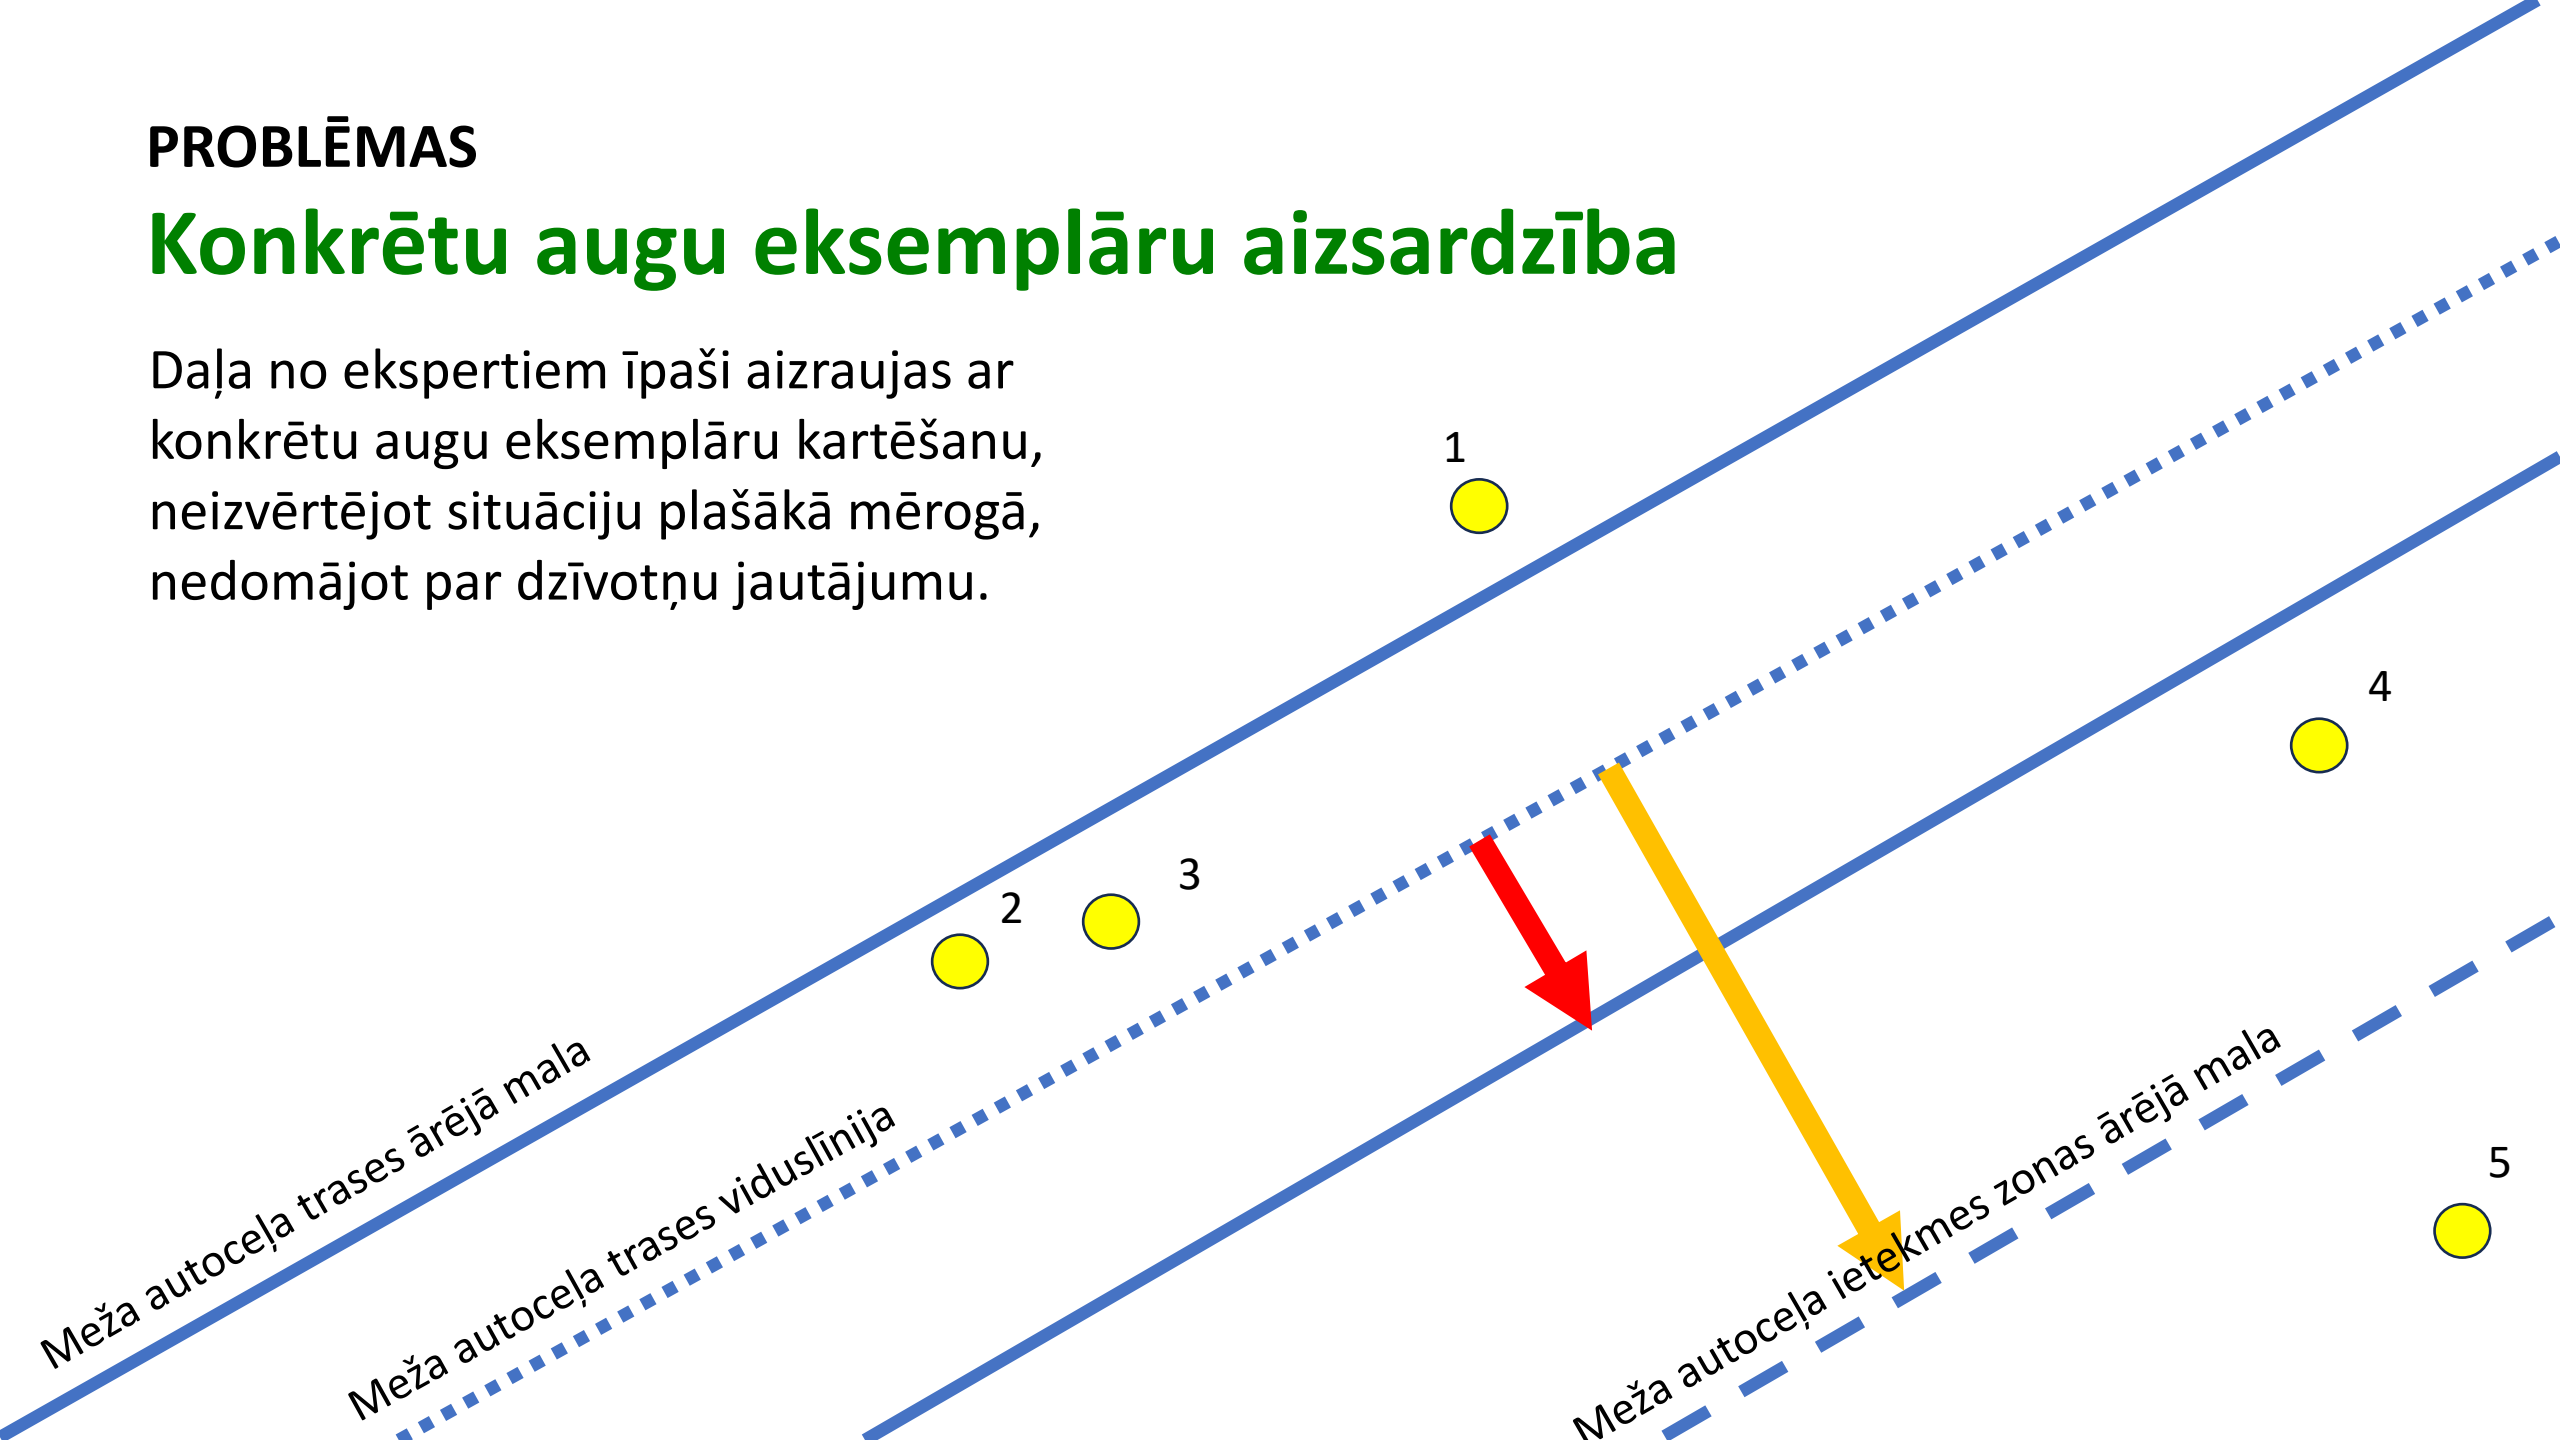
PROBLĒMAS

Konkrētu augu eksemplāru aizsardzība

Daļa no ekspertiem īpaši aizraujas ar konkrētu augu eksemplāru kartēšanu, neizvērtējot situāciju plašākā mērogā, nedomājot par dzīvotņu jautājumu.

1

4

2

3

5

Meža autoceļa trases ārējā mala

Meža autoceļa trases viduslīnija

Meža autoceļa ietekmes zonas ārējā mala